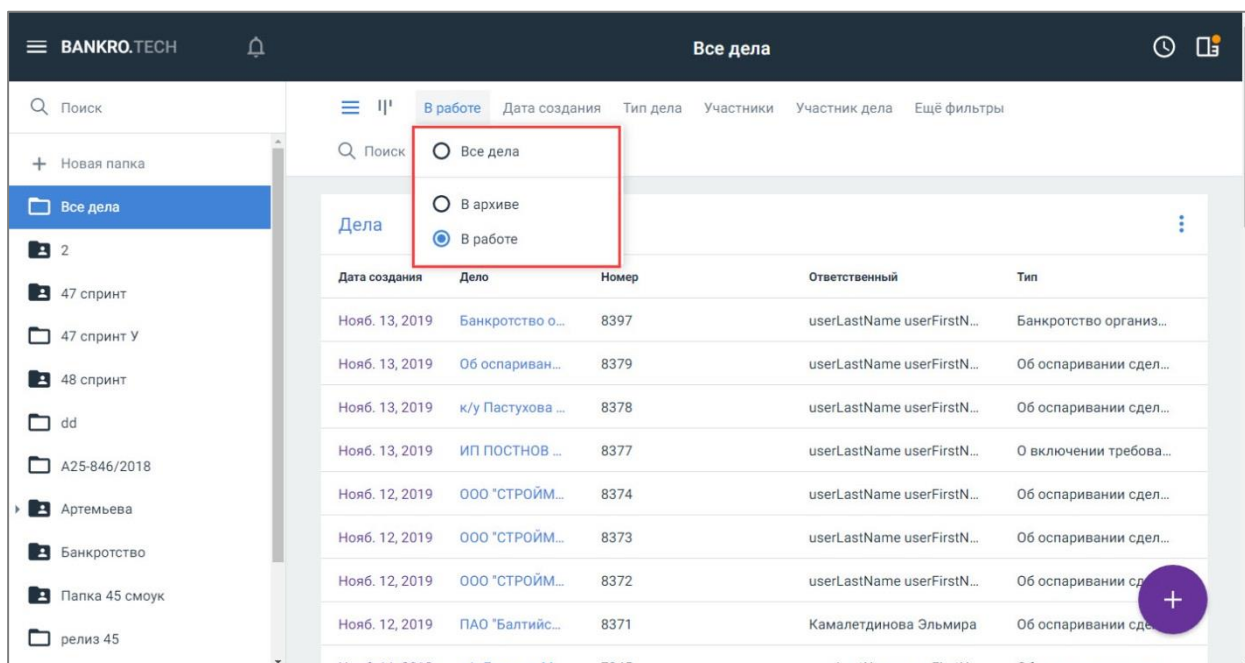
BANKRO.TECH

Все дела

Поиск

Новая папка

Все дела

2

47 спринт

47 спринт У

48 спринт

dd

А25-846/2018

Артемьева

Банкротство

Папка 45 смоук

релиз 45

В работе Дата создания Тип дела Участники Участник дела Ещё фильтры

Поиск

Все дела

В архиве

В работе

Дела

| Дата создания | Дело | Номер | Ответственный | Тип |
|---|---|---|---|---|
| Нояб. 13, 2019 | Банкротство о... | 8397 | userLastName userFirstN... | Банкротство организ... |
| Нояб. 13, 2019 | Об оспариван... | 8379 | userLastName userFirstN... | Об оспаривании сдел... |
| Нояб. 13, 2019 | к/у Пастухова ... | 8378 | userLastName userFirstN... | Об оспаривании сдел... |
| Нояб. 13, 2019 | ИП ПОСТНОВ ... | 8377 | userLastName userFirstN... | О включении требова... |
| Нояб. 12, 2019 | ООО "СТРОЙМ... | 8374 | userLastName userFirstN... | Об оспаривании сдел... |
| Нояб. 12, 2019 | ООО "СТРОЙМ... | 8373 | userLastName userFirstN... | Об оспаривании сдел... |
| Нояб. 12, 2019 | ООО "СТРОЙМ... | 8372 | userLastName userFirstN... | Об оспаривании сд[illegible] |
| Нояб. 12, 2019 | ПАО "Балтийс... | 8371 | Камалетдинова Эльмира | Об оспаривании сд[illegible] |